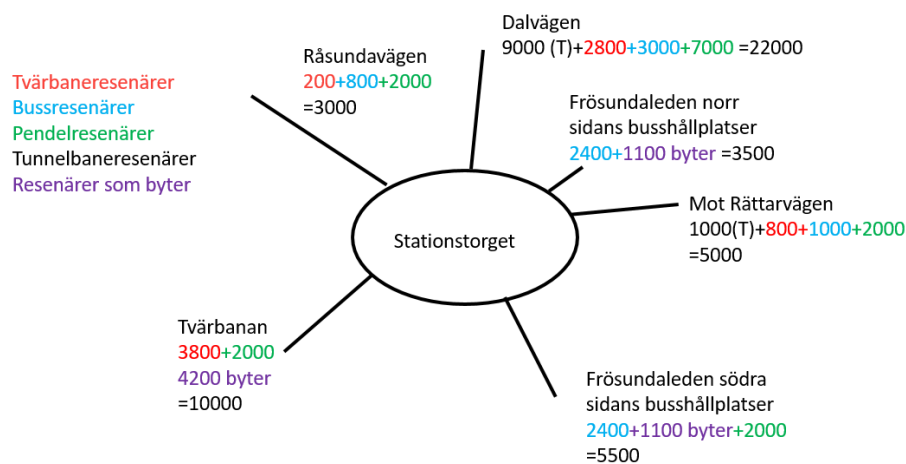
Tvärbaneresenärer
Bussresenärer
Pendelresenärer
Tunnelbaneresenärer
Resenärer som byter

Råsundavägen
200+800+2000
=3000

Dalvägen
9000 (T)+2800+3000+7000 =22000

Frösundaleden norr sidans busshållplatser
2400+1100 byter =3500

Mot Rättarvägen
1000(T)+800+1000+2000
=5000

Stationstorget

Tvärbanan
3800+2000
4200 byter
=10000

Frösundaleden södra sidans busshållplatser
2400+1100 byter+2000
=5500